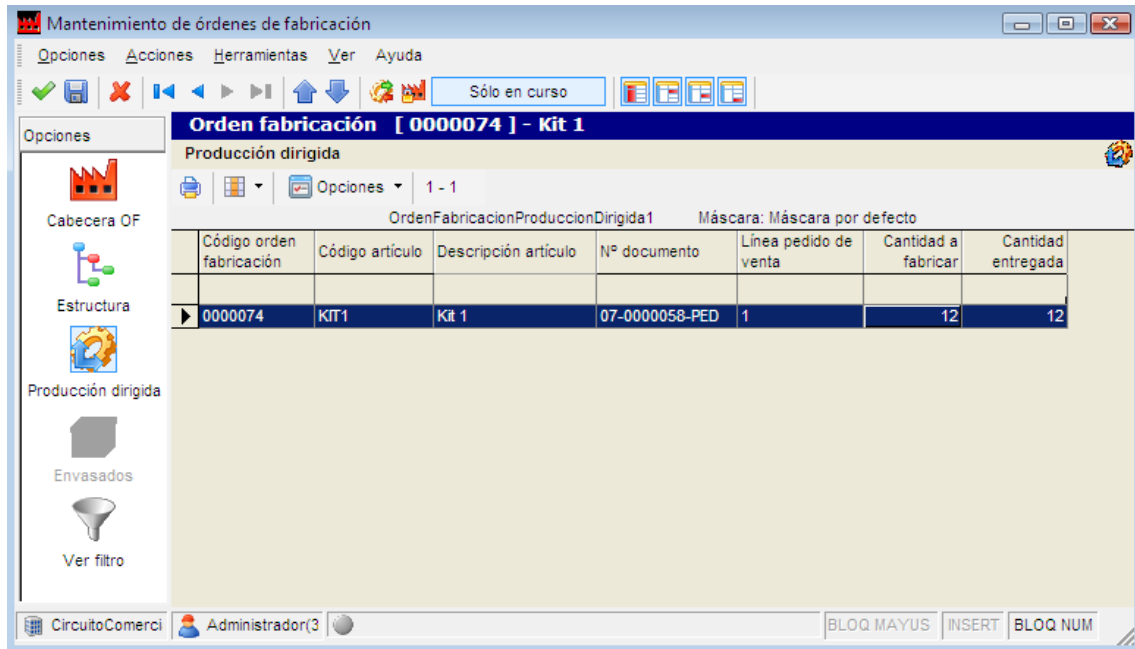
Mantenimiento de órdenes de fabricación

Opciones Acciones Herramientas Ver Ayuda

Sólo en curso

Opciones

Cabecera OF

Estructura

Producción dirigida

Envasados

Ver filtro

Orden fabricación [ 0000074 ] - Kit 1

Producción dirigida

Opciones 1 - 1

OrdenFabricacionProduccionDirigida1 Máscara: Máscara por defecto

| Código orden fabricación | Código artículo | Descripción artículo | Nº documento | Línea pedido de venta | Cantidad a fabricar | Cantidad entregada |
|---|---|---|---|---|---|---|
| | | | | | | |
| 0000074 | KIT1 | Kit 1 | 07-0000058-PED | 1 | 12 | 12 |

CircuitoComerci Administrador(3 BLOQ MAYUS INSERT BLOQ NUM